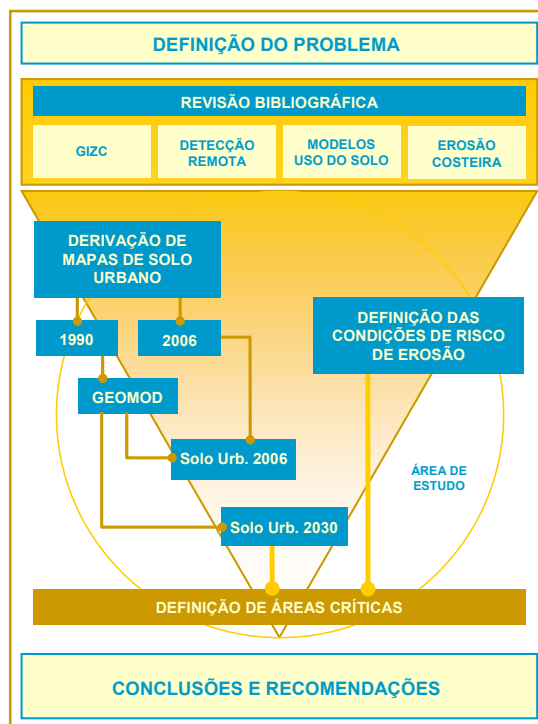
DEFINIÇÃO DO PROBLEMA

REVISÃO BIBLIOGRÁFICA

GIZC

DETECÇÃO REMOTA

MODELOS USO DO SOLO

EROSÃO COSTEIRA

DERIVAÇÃO DE MAPAS DE SOLO URBANO

1990

2006

GEOMOD

Solo Urb. 2006

Solo Urb. 2030

DEFINIÇÃO DAS CONDIÇÕES DE RISCO DE EROSÃO

ÁREA DE ESTUDO

DEFINIÇÃO DE ÁREAS CRÍTICAS

CONCLUSÕES E RECOMENDAÇÕES